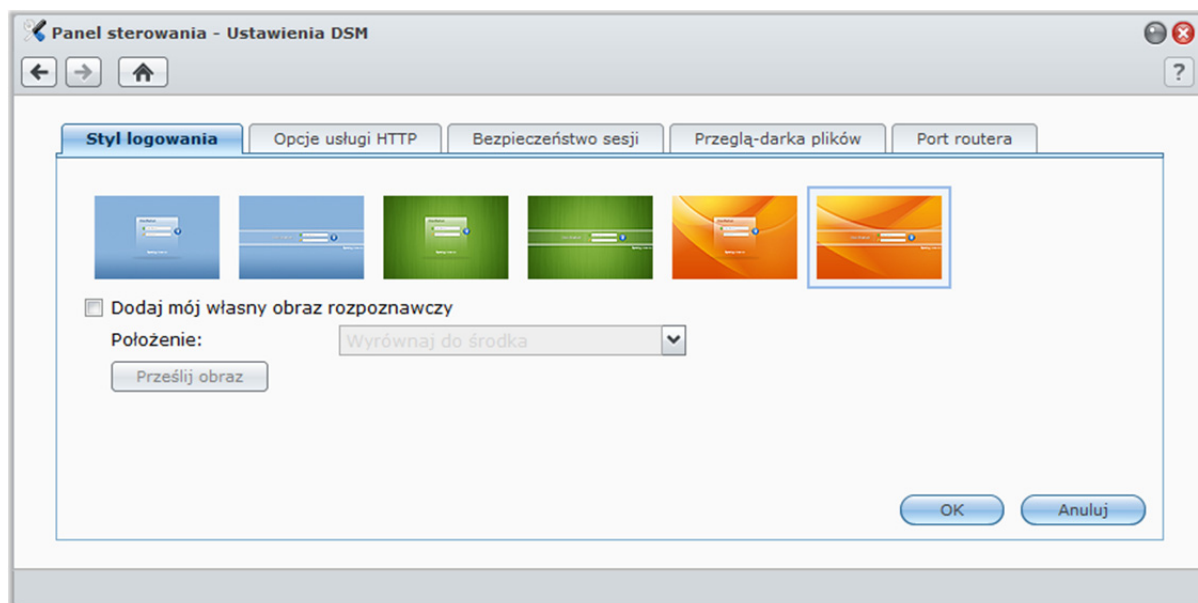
Panel sterowania - Ustawienia DSM

?

Styl logowania | Opcje usługi HTTP | Bezpieczeństwo sesji | Przeglą-darka plików | Port routera

Dodaj mój własny obraz rozpoznawczy

Położenie: Wyrównaj do środka

Prześlij obraz

OK

Anuluj